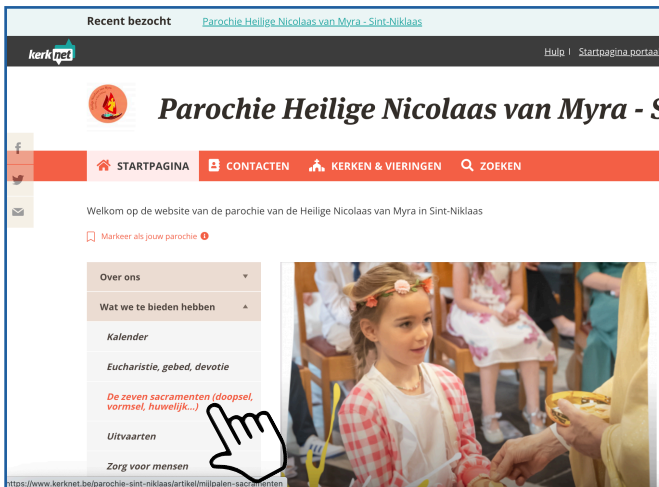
Recent bezocht Parochie Heilige Nicolaas van Myra - Sint-Niklaas

kerknet

Hulp | Startpagina portaa

Parochie Heilige Nicolaas van Myra - S

STARTPAGINA CONTACTEN KERKEN & VIERINGEN ZOEKEN

Welkom op de website van de parochie van de Heilige Nicolaas van Myra in Sint-Niklaas

Markeer als jouw parochie

Over ons

Wat we te bieden hebben

Kalender

Eucharistie, gebed, devotie

De zeven sacramenten (doopsel, vormsel, huwelijk...)

Uitvaarten

Zorg voor mensen

https://www.kerknet.be/parochie-sint-niklaas/artikel/mijlpalen-sacramenten